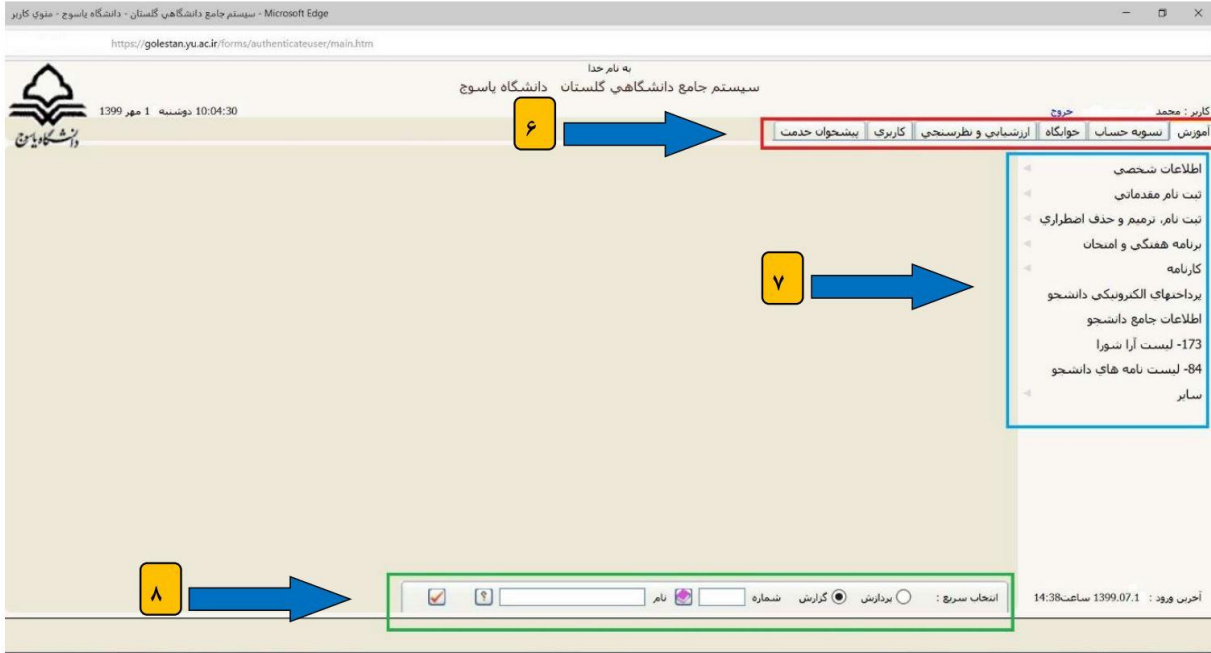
Microsoft Edge - سيستم جامع دانشگاهي گلستان - دانشگاه ياسوج - منوي كاربر

https://golestan.yu.ac.ir/forms/authenticateuser/main.htm

به نام خدا
سيستم جامع دانشگاهي گلستان دانشگاه ياسوج

10:04:30 دوشنبه 1 مهر 1399

كاربر : محمد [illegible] خروج

دانشگاه یاسوج

۶

آموزش | تسويه حساب | خوابگاه | ارزشيابي و نظرسنجي | كاربري | پيشخوان خدمت

اطلاعات شخصی
ثبت نام مقدماتی
ثبت نام، ترميم و حذف اضطراري
برنامه هفتگی و امتحان
کارنامه
پرداختهای الکترونیکی دانشجو
اطلاعات جامع دانشجو
173- لیست آرا شورا
84- لیست نامه های دانشجو
سایر

۷

۸

انتخاب سريع : پردازش گزارش شماره نام

آخرين ورود : 1399.07.1 ساعت14:38